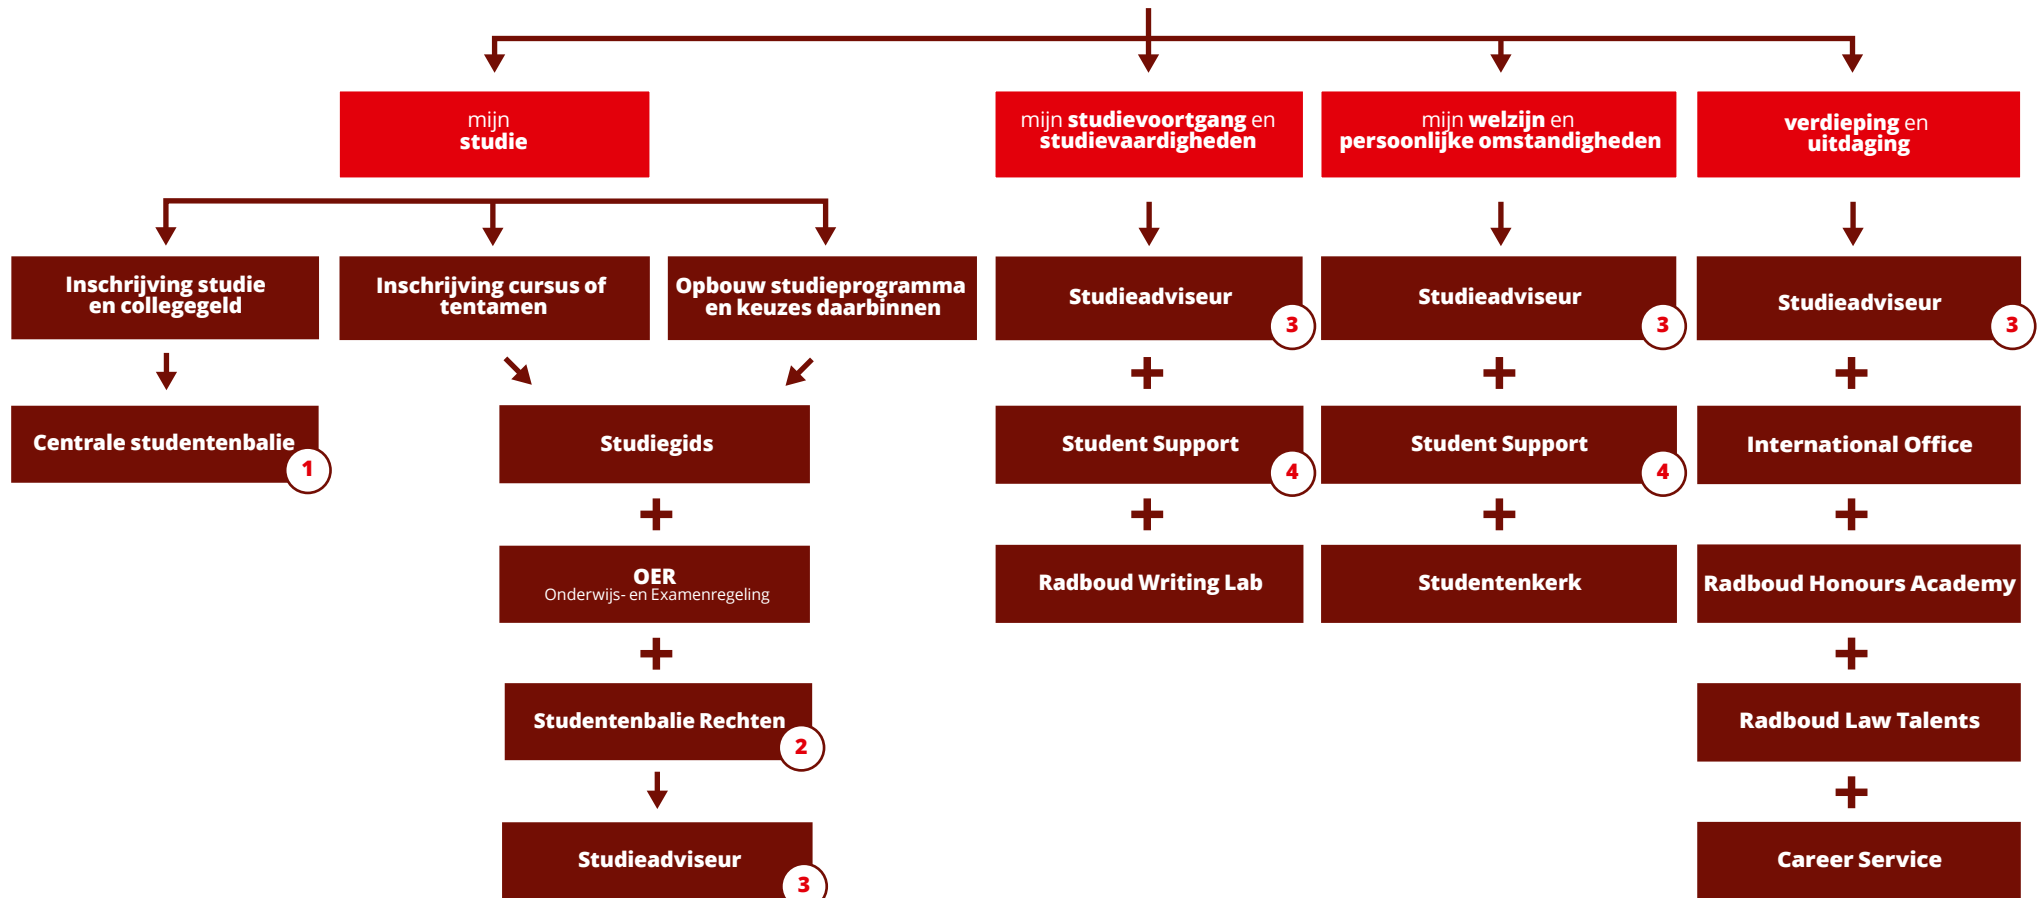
mijn studie

mijn studievoortgang en studievaardigheden

mijn welzijn en persoonlijke omstandigheden

verdieping en uitdaging

Inschrijving studie en collegegeld

Inschrijving cursus of tentamen

Opbouw studieprogramma en keuzes daarbinnen

Centrale studentenbalie 1

Studiegids

+

OER
Onderwijs- en Examenregeling

+

Studentenbalie Rechten 2

Studieadviseur 3

Studieadviseur 3

+

Student Support 4

+

Radboud Writing Lab

Studieadviseur 3

+

Student Support 4

+

Studentenkerk

Studieadviseur 3

+

International Office

+

Radboud Honours Academy

+

Radboud Law Talents

+

Career Service